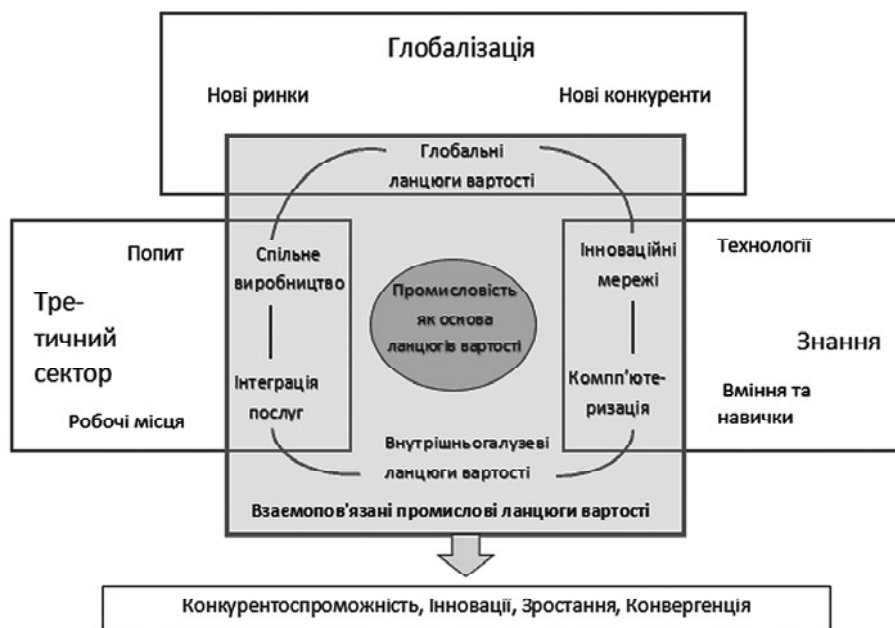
Глобалізація

Нові ринки

Нові конкуренти

Глобальні ланцюги вартості

Попит

Третичний сектор

Робочі місця

Спільне виробництво

Інтеграція послуг

Промисловість як основа ланцюгів вартості

Інноваційні мережі

Комп'ютеризація

Технології

Знання

Вміння та навички

Внутрішньогалузеві ланцюги вартості

Взаємопов'язані промислові ланцюги вартості

Конкурентоспроможність, Інновації, Зростання, Конвергенція